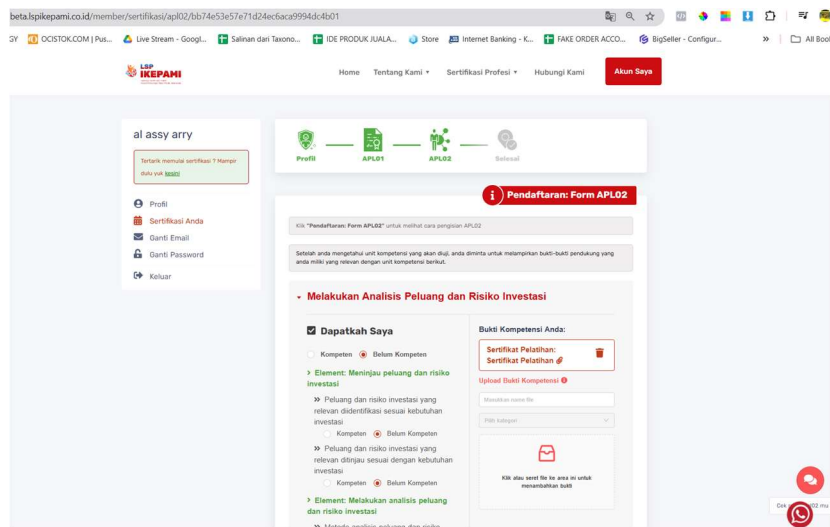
beta.lspikepami.co.id/member/sertifikasi/apl02/bb74e53e57e71d24ec6aca9994dc4b01

GY OCISTOK.COM | Pus... Live Stream - Googl... Salinan dari Taxono... IDE PRODUK JUALA... Store Internet Banking - K... FAKE ORDER ACCO... BigSeller - Configur... » All Boo

LSP IKEPAMI

Home Tentang Kami ▾ Sertifikasi Profesi ▾ Hubungi Kami Akun Saya

al assy arry

Tertarik memulai sertifikasi ? Mampir dulu yuk kesini

Profil
Sertifikasi Anda
Ganti Email
Ganti Password
Keluar

Profil APL01 APL02 Selesai

Pendaftaran: Form APL02

Klik "Pendaftaran: Form APL02" untuk melihat cara pengisian APL02

Setelah anda mengetahui unit kompetensi yang akan diuji, anda diminta untuk melampirkan bukti-bukti pendukung yang anda miliki yang relevan dengan unit kompetensi berikut.

Melakukan Analisis Peluang dan Risiko Investasi

Dapatkah Saya

Kompeten Belum Kompeten

Element: Meninjau peluang dan risiko investasi

» Peluang dan risiko investasi yang relevan diidentifikasi sesuai kebutuhan investasi

Kompeten Belum Kompeten

» Peluang dan risiko investasi yang relevan ditinjau sesuai dengan kebutuhan investasi

Kompeten Belum Kompeten

Element: Melakukan analisis peluang dan risiko investasi

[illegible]

Bukti Kompetensi Anda:

Sertifikat Pelatihan: Sertifikat Pelatihan

Upload Bukti Kompetensi

Masukkan nama file

Pilih kategori

Klik atau seret file ke area ini untuk menambahkan bukti

Cek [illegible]